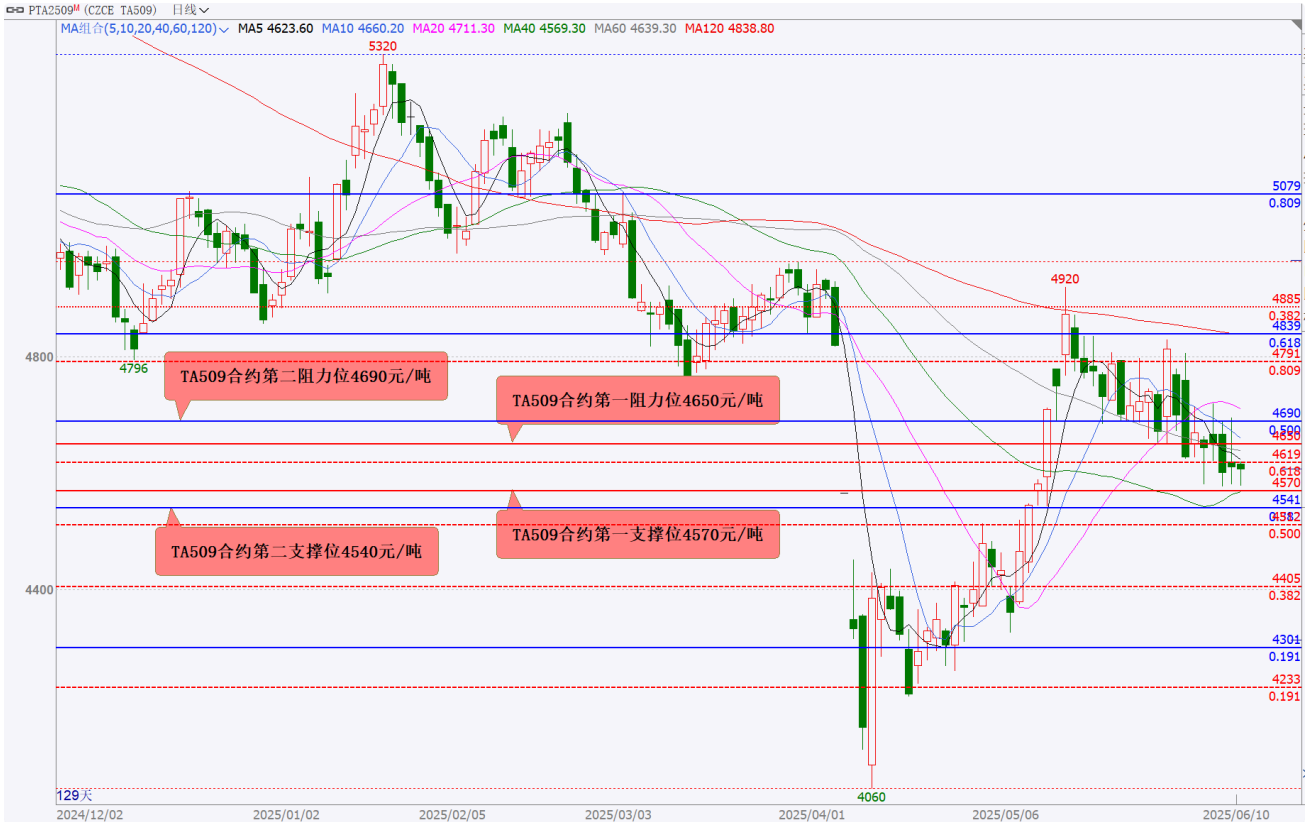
PTA2509$^M$ (CZCE TA509) 日线

MA组合(5,10,20,40,60,120) MA5 4623.60 MA10 4660.20 MA20 4711.30 MA40 4569.30 MA60 4639.30 MA120 4838.80

5320

5079
0.809

4920

4885
0.382
4839
0.618
4791
0.809

4800

4796

TA509合约第二阻力位4690元/吨

TA509合约第一阻力位4650元/吨

4690
0.500
4650
4619
0.618
4570
4541
0.382
4533
0.500

TA509合约第二支撑位4540元/吨

TA509合约第一支撑位4570元/吨

4405
0.382

4400

4301
0.191
4233
0.191

129天

4060

2024/12/02 2025/01/02 2025/02/05 2025/03/03 2025/04/01 2025/05/06 2025/06/10